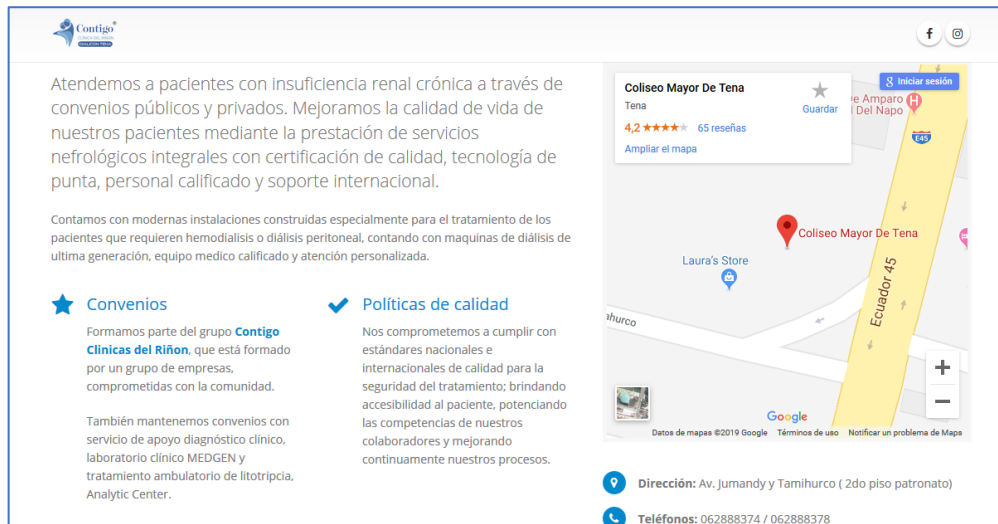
Contigo
CLÍNICA DEL RIÑÓN
DIALCON TENA

Atendemos a pacientes con insuficiencia renal crónica a través de convenios públicos y privados. Mejoramos la calidad de vida de nuestros pacientes mediante la prestación de servicios nefrológicos integrales con certificación de calidad, tecnología de punta, personal calificado y soporte internacional.

Contamos con modernas instalaciones construidas especialmente para el tratamiento de los pacientes que requieren hemodialisis o diálisis peritoneal, contando con maquinas de diálisis de ultima generación, equipo medico calificado y atención personalizada.

Convenios

Formamos parte del grupo Contigo Clinicas del Riñon, que está formado por un grupo de empresas, comprometidas con la comunidad.

También mantenemos convenios con servicio de apoyo diagnóstico clínico, laboratorio clínico MEDGEN y tratamiento ambulatorio de litotripcia, Analytic Center.

Políticas de calidad

Nos comprometemos a cumplir con estándares nacionales e internacionales de calidad para la seguridad del tratamiento; brindando accesibilidad al paciente, potenciando las competencias de nuestros colaboradores y mejorando continuamente nuestros procesos.

Coliseo Mayor De Tena
Tena
4,2 ★★★★ 65 reseñas
Ampliar el mapa
Guardar
Iniciar sesión
de Amparo
l Del Napo
E45
Coliseo Mayor De Tena
Laura's Store
Ecuador 45
ahurco
Google
Datos de mapas ©2019 Google Términos de uso Notificar un problema de Maps

Dirección: Av. Jumandy y Tamihurco ( 2do piso patronato)

Teléfonos: 062888374 / 062888378